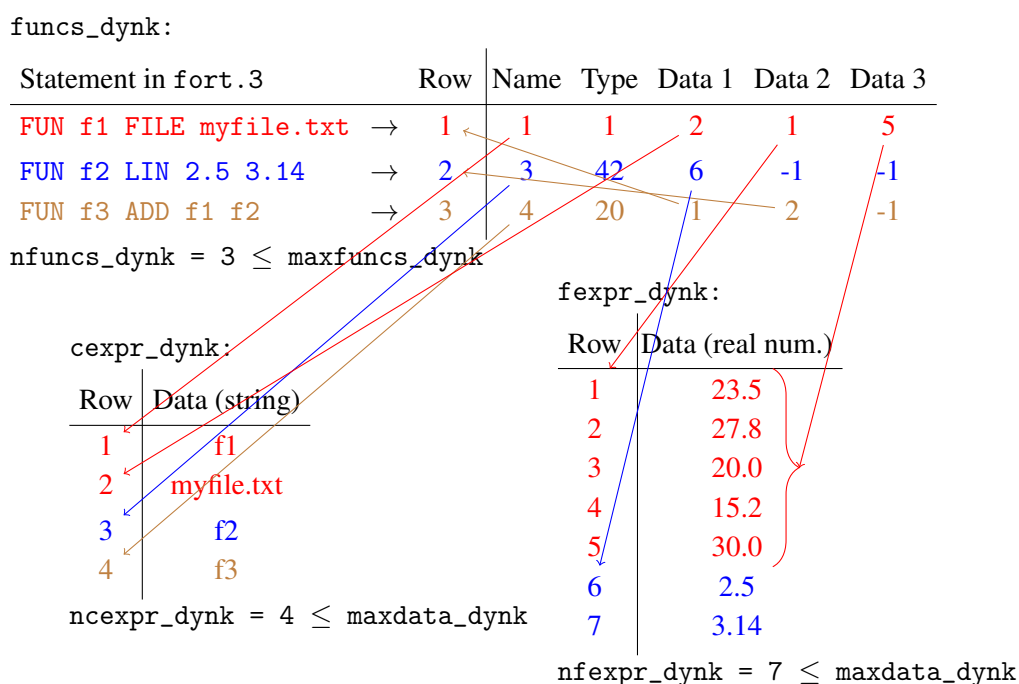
funcs_dynk:

| Statement in fort.3 | Row | Name | Type | Data 1 | Data 2 | Data 3 |
|---|---|---|---|---|---|---|
| FUN f1 FILE myfile.txt → | 1 | 1 | 1 | 2 | 1 | 5 |
| FUN f2 LIN 2.5 3.14 → | 2 | 3 | 42 | 6 | -1 | -1 |
| FUN f3 ADD f1 f2 → | 3 | 4 | 20 | 1 | 2 | -1 |

nfuncs_dynk = 3 $\leq$ maxfuncs_dynk

fexpr_dynk:

| Row | Data (real num.) |
|---|---|
| 1 | 23.5 |
| 2 | 27.8 |
| 3 | 20.0 |
| 4 | 15.2 |
| 5 | 30.0 |
| 6 | 2.5 |
| 7 | 3.14 |

nfexpr_dynk = 7 $\leq$ maxdata_dynk

cexpr_dynk:

| Row | Data (string) |
|---|---|
| 1 | f1 |
| 2 | myfile.txt |
| 3 | f2 |
| 4 | f3 |

ncexpr_dynk = 4 $\leq$ maxdata_dynk